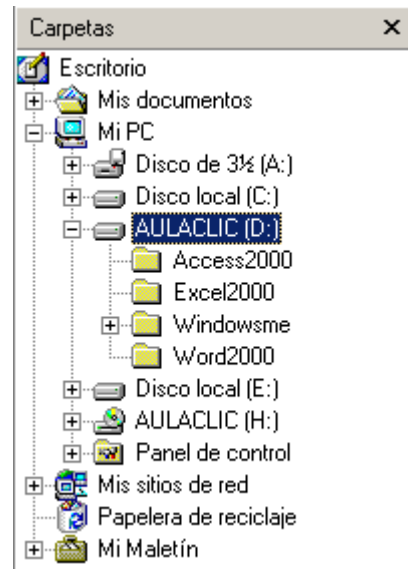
Carpetas ×

Escritorio
Mis documentos
Mi PC
Disco de 3½ (A:)
Disco local (C:)
AULACLIC (D:)
Access2000
Excel2000
Windowsme
Word2000
Disco local (E:)
AULACLIC (H:)
Panel de control
Mis sitios de red
Papelera de reciclaje
Mi Maletín